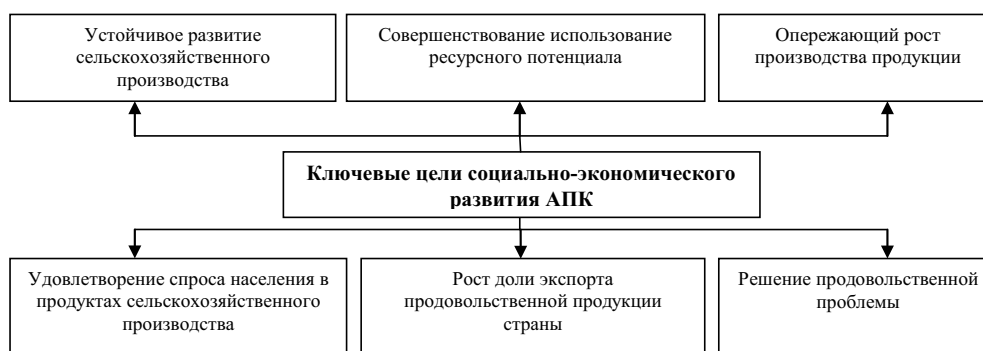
Устойчивое развитие сельскохозяйственного производства

Совершенствование использование ресурсного потенциала

Опережающий рост производства продукции

Ключевые цели социально-экономического развития АПК

Удовлетворение спроса населения в продуктах сельскохозяйственного производства

Рост доли экспорта продовольственной продукции страны

Решение продовольственной проблемы